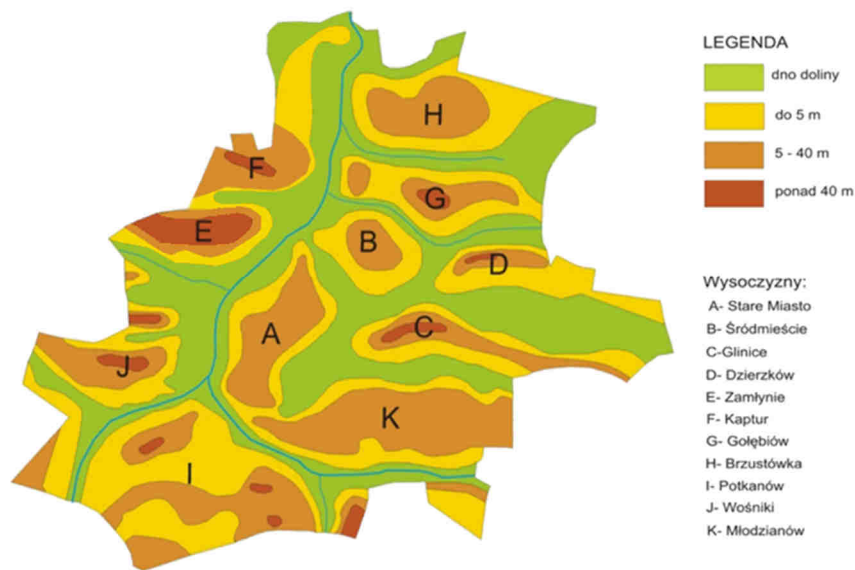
H
F
G
E
B
D
A
C
J
K
I

LEGENDA
dno doliny
do 5 m
5 - 40 m
ponad 40 m

Wysoczyzny:
A- Stare Miasto
B- Śródmieście
C-Glinice
D- Dzierzków
E- Zamłynie
F- Kaptur
G- Gołębiów
H- Brzustówka
I- Potkanów
J- Wośniki
K- Młodzianów